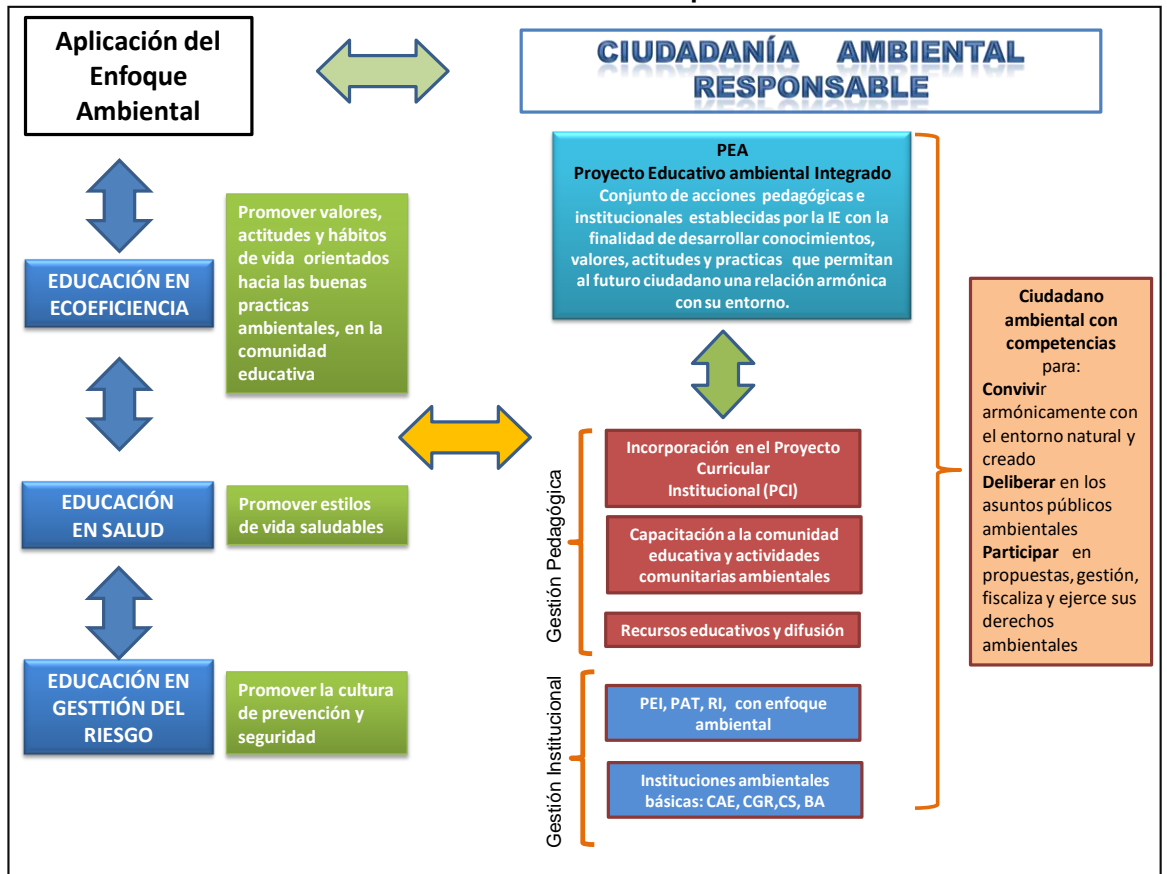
Aplicación del Enfoque Ambiental

CIUDADANÍA AMBIENTAL RESPONSABLE

EDUCACIÓN EN ECOEFICIENCIA

Promover valores, actitudes y hábitos de vida orientados hacia las buenas practicas ambientales, en la comunidad educativa

EDUCACIÓN EN SALUD

Promover estilos de vida saludables

EDUCACIÓN EN GESTTIÓN DEL RIESGO

Promover la cultura de prevención y seguridad

PEA
Proyecto Educativo ambiental Integrado
Conjunto de acciones pedagógicas e institucionales establecidas por la IE con la finalidad de desarrollar conocimientos, valores, actitudes y practicas que permitan al futuro ciudadano una relación armónica con su entorno.

Gestión Pedagógica

Incorporación en el Proyecto Curricular Institucional (PCI)

Capacitación a la comunidad educativa y actividades comunitarias ambientales

Recursos educativos y difusión

Gestión Institucional

PEI, PAT, RI, con enfoque ambiental

Instituciones ambientales básicas: CAE, CGR,CS, BA

Ciudadano ambiental con competencias para:
Convivir armónicamente con el entorno natural y creado
Deliberar en los asuntos públicos ambientales
Participar en propuestas, gestión, fiscaliza y ejerce sus derechos ambientales